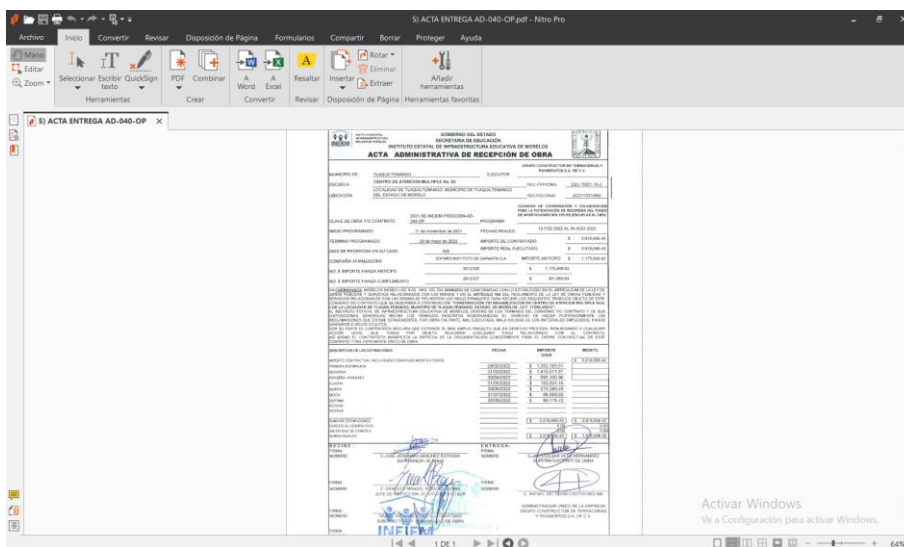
5) ACTA ENTREGA AD-040-OP.pdf - Nitro Pro

Archivo Inicio Convertir Revisar Disposición de Página Formularios Compartir Borrar Proteger Ayuda

Mano Editar Zoom Seleccionar Escribir texto QuickSign Herramientas PDF Combinar Crear Word Excel Convertir Resaltar Revisar Insertar Rotar Eliminar Extraer Disposición de Página Añadir herramientas Herramientas favoritas

5) ACTA ENTREGA AD-040-OP

GOBIERNO DEL ESTADO
SECRETARIA DE EDUCACIÓN
INSTITUTO ESTATAL DE INFRAESTRUCTURA EDUCATIVA DE MORELOS
ACTA ADMINISTRATIVA DE RECEPCIÓN DE OBRA

MUNICIPIO DE: TLAQUILTENANGO
ESCUELA: CENTRO DE ATENCION MULTIPLE No. 02
UBICACIÓN: LOCALIDAD DE TLAQUILTENANGO, MUNICIPIO DE TLAQUILTENANGO DEL ESTADO DE MORELOS
CLAVE DE OBRA Y/O CONTRATO: 2021 SE INIEIEM-PROCOEM-AD-040-OP
INICIO PROGRAMADO: 11 de noviembre de 2021
TERMINO PROGRAMADO: 29 de mayo de 2022
IMPORTE DEL CONTRATADO: $ 3,919,606.46
IMPORTE REAL EJECUTADO: $ 3,919,606.46
IMPORTE ANTICIPO: $ 1,175,448.92
NO. E IMPORTE FIANZA ANTICIPO
NO. E IMPORTE FIANZA CUMPLIMIENTO
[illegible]

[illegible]

Activar Windows
Ve a Configuración para activar Windows.

1 DE 1

64%